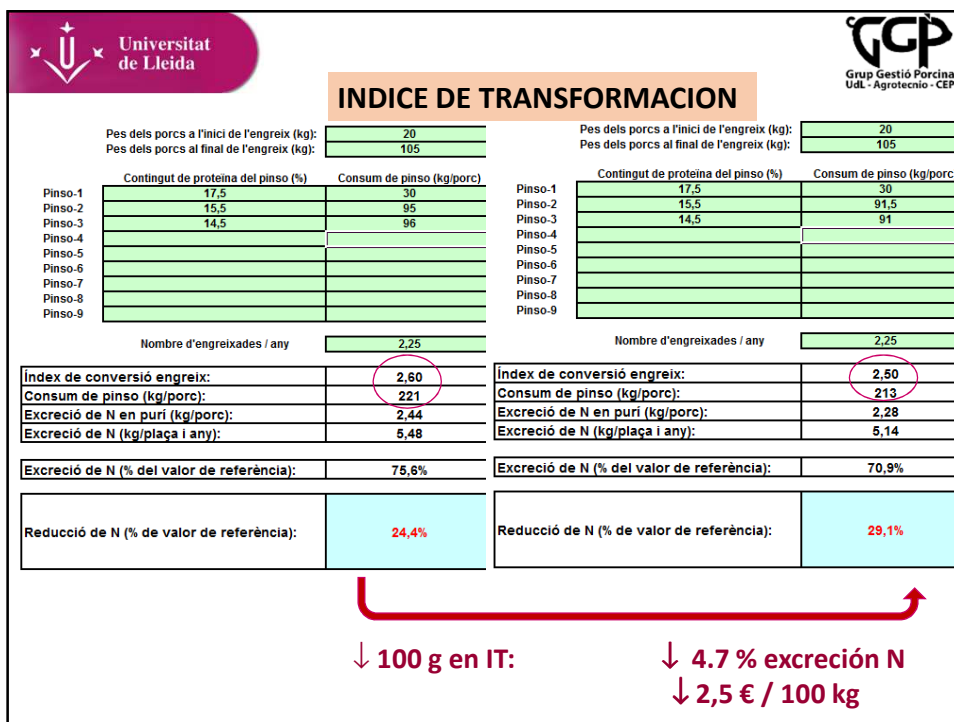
Universitat de Lleida

GGP
Grup Gestió Porcina
UdL - Agrotecnio - CEP

INDICE DE TRANSFORMACION

| | |
|---|---|
| Pes dels porcs a l'inici de l'engreix (kg): | 20 |
| Pes dels porcs al final de l'engreix (kg): | 105 |

| | Contingut de proteïna del pinso (%) | Consum de pinso (kg/porc) |
|---|---|---|
| Pinso-1 | 17,5 | 30 |
| Pinso-2 | 15,5 | 95 |
| Pinso-3 | 14,5 | 96 |
| Pinso-4 | | |
| Pinso-5 | | |
| Pinso-6 | | |
| Pinso-7 | | |
| Pinso-8 | | |
| Pinso-9 | | |

| | |
|---|---|
| Nombre d'engreixades / any | 2,25 |

| | |
|---|---|
| Índex de conversió engreix: | 2,60 |
| Consum de pinso (kg/porc): | 221 |
| Excreció de N en purí (kg/porc): | 2,44 |
| Excreció de N (kg/plaça i any): | 5,48 |

| | |
|---|---|
| Excreció de N (% del valor de referència): | 75,6% |

| | |
|---|---|
| Reducció de N (% de valor de referència): | 24,4% |

| | |
|---|---|
| Pes dels porcs a l'inici de l'engreix (kg): | 20 |
| Pes dels porcs al final de l'engreix (kg): | 105 |

| | Contingut de proteïna del pinso (%) | Consum de pinso (kg/porc) |
|---|---|---|
| Pinso-1 | 17,5 | 30 |
| Pinso-2 | 15,5 | 91,5 |
| Pinso-3 | 14,5 | 91 |
| Pinso-4 | | |
| Pinso-5 | | |
| Pinso-6 | | |
| Pinso-7 | | |
| Pinso-8 | | |
| Pinso-9 | | |

| | |
|---|---|
| Nombre d'engreixades / any | 2,25 |

| | |
|---|---|
| Índex de conversió engreix: | 2,50 |
| Consum de pinso (kg/porc): | 213 |
| Excreció de N en purí (kg/porc): | 2,28 |
| Excreció de N (kg/plaça i any): | 5,14 |

| | |
|---|---|
| Excreció de N (% del valor de referència): | 70,9% |

| | |
|---|---|
| Reducció de N (% de valor de referència): | 29,1% |

↓ 100 g en IT:

↓ 4.7 % excreción N
↓ 2,5 € / 100 kg